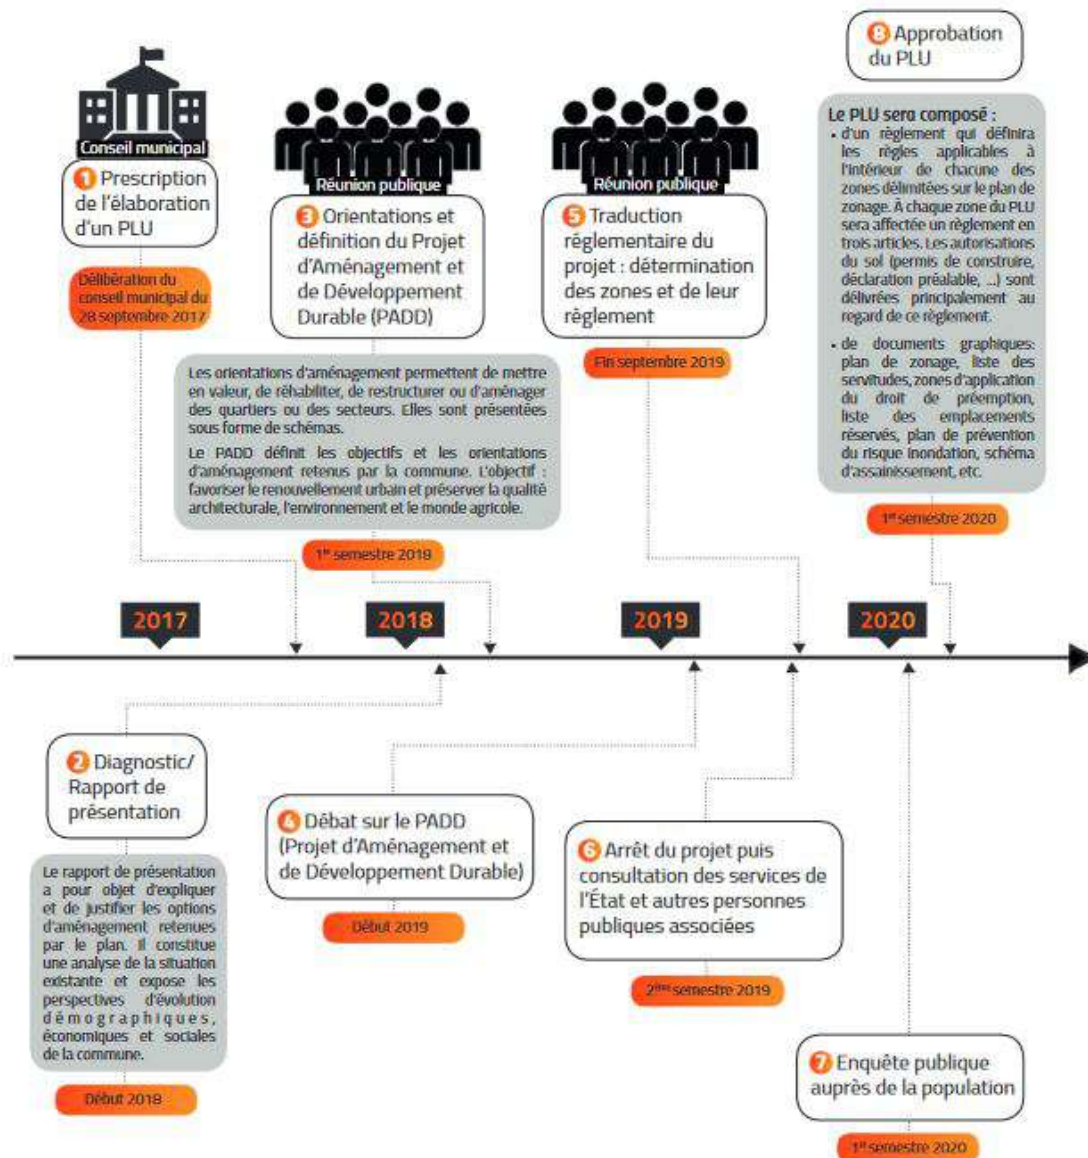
Conseil municipal

1 Prescription de l'élaboration d'un PLU

Délibération du conseil municipal du 28 septembre 2017

Réunion publique

3 Orientations et définition du Projet d'Aménagement et de Développement Durable (PADD)

Les orientations d'aménagement permettent de mettre en valeur, de réhabiliter, de restructurer ou d'aménager des quartiers ou des secteurs. Elles sont présentées sous forme de schémas.

Le PADD définit les objectifs et les orientations d'aménagement retenus par la commune. L'objectif : favoriser le renouvellement urbain et préserver la qualité architecturale, l'environnement et le monde agricole.

1$^{er}$ semestre 2018

Réunion publique

5 Traduction réglementaire du projet : détermination des zones et de leur règlement

Fin septembre 2019

8 Approbation du PLU

Le PLU sera composé :
• d'un règlement qui définira les règles applicables à l'intérieur de chacune des zones délimitées sur le plan de zonage. À chaque zone du PLU sera affectée un règlement en trois articles. Les autorisations du sol (permis de construire, déclaration préalable, ...) sont délivrées principalement au regard de ce règlement.
• de documents graphiques: plan de zonage, liste des servitudes, zones d'application du droit de préemption, liste des emplacements réservés, plan de prévention du risque inondation, schéma d'assainissement, etc.

1$^{er}$ semestre 2020

2017

2018

2019

2020

2 Diagnostic/ Rapport de présentation

Le rapport de présentation a pour objet d'expliquer et de justifier les options d'aménagement retenues par le plan. Il constitue une analyse de la situation existante et expose les perspectives d'évolution démographiques, économiques et sociales de la commune.

Début 2018

4 Débat sur le PADD (Projet d'Aménagement et de Développement Durable)

Début 2019

6 Arrêt du projet puis consultation des services de l'État et autres personnes publiques associées

2$^{ème}$ semestre 2019

7 Enquête publique auprès de la population

1$^{er}$ semestre 2020